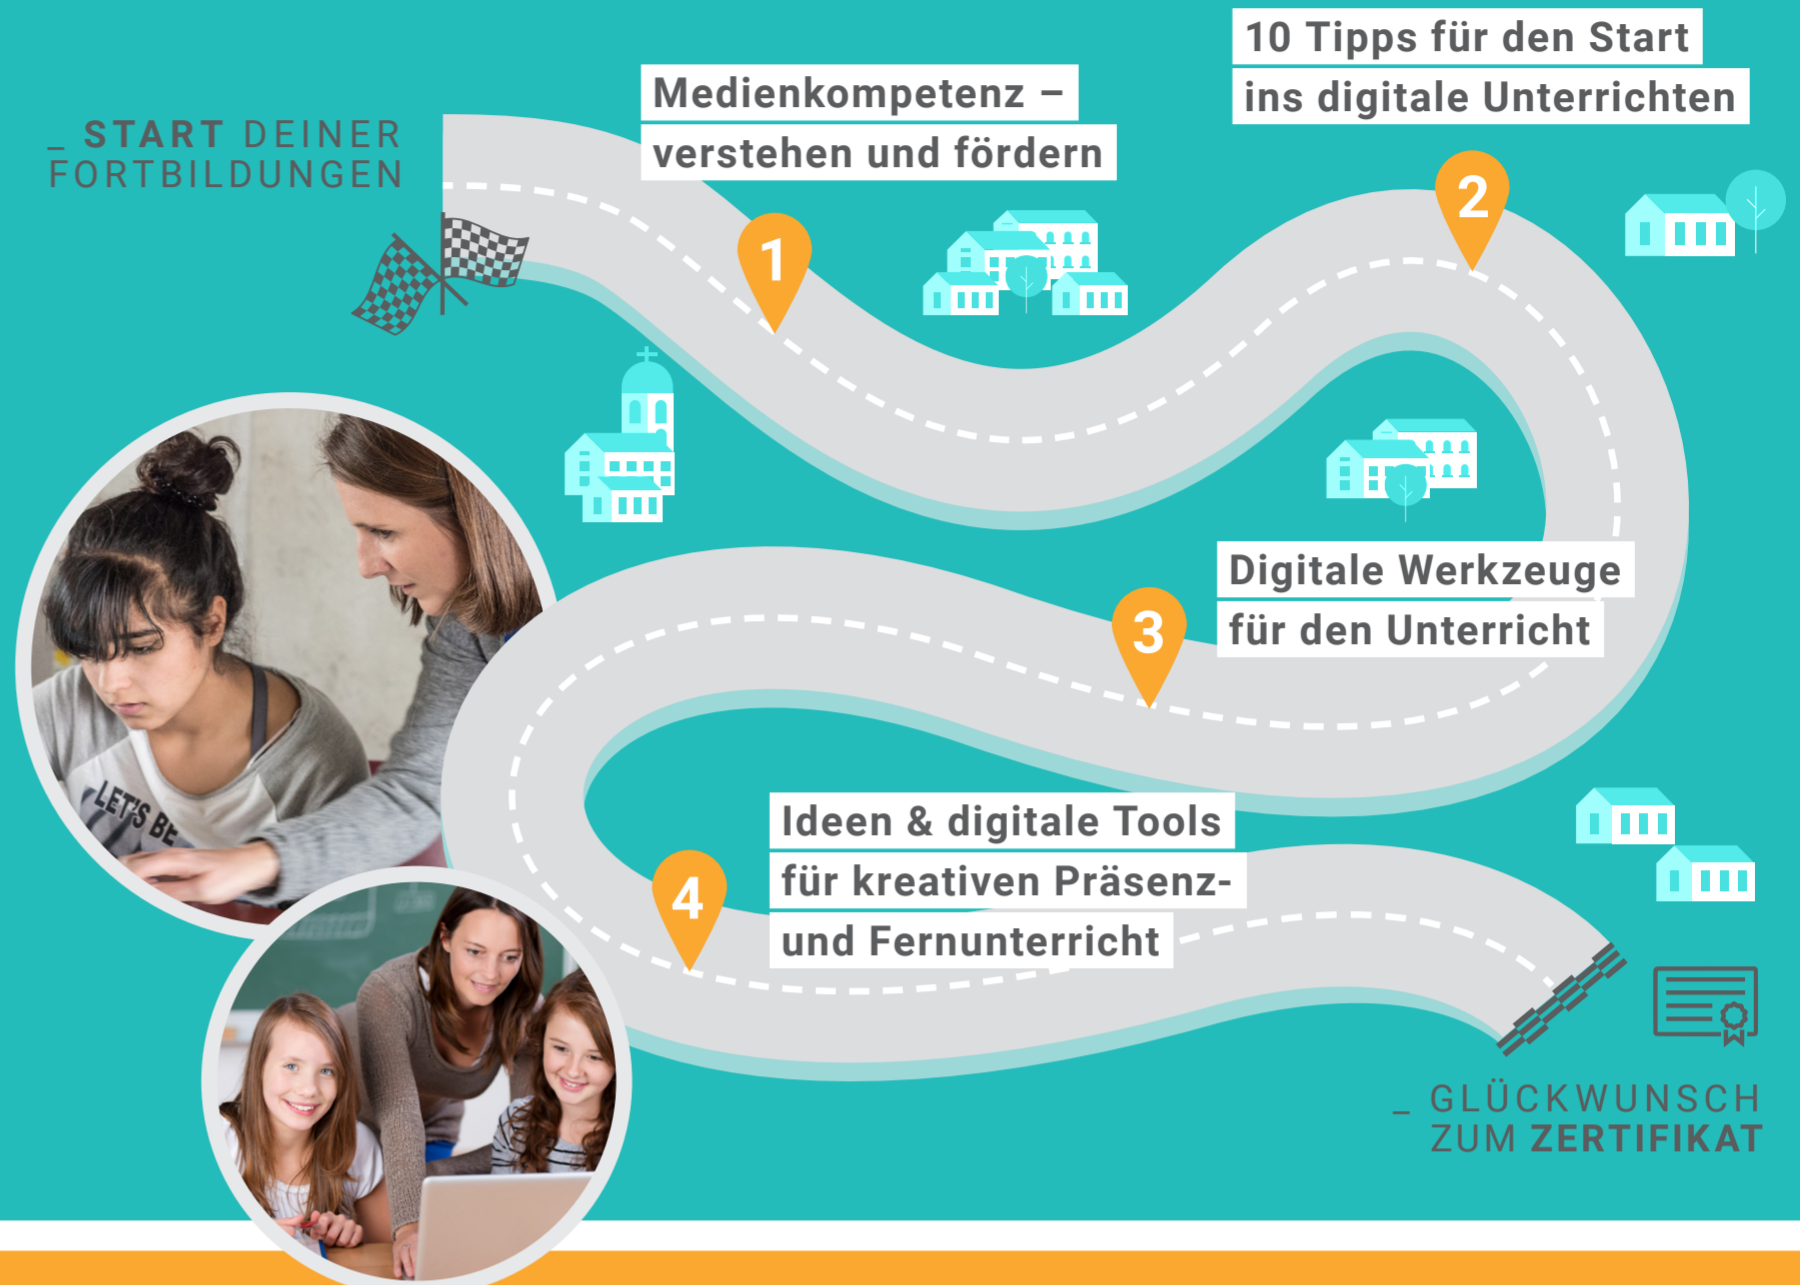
_ START DEINER FORTBILDUNGEN

1

Medienkompetenz – verstehen und fördern

2

10 Tipps für den Start ins digitale Unterrichten

3

Digitale Werkzeuge für den Unterricht

4

Ideen & digitale Tools für kreativen Präsenz- und Fernunterricht

_ GLÜCKWUNSCH ZUM ZERTIFIKAT

LET'S BE